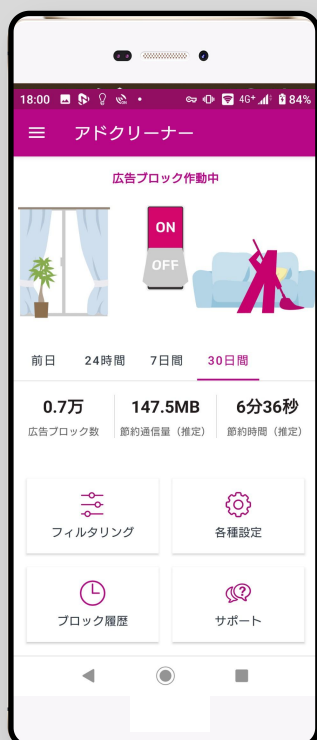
18:00 4G+ 84%

アドクリーナー

広告ブロック作動中

ON
OFF

前日 24時間 7日間 30日間

| 0.7万 | 147.5MB | 6分36秒 |
|---|---|---|
| 広告ブロック数 | 節約通信量（推定） | 節約時間（推定） |

フィルタリング

各種設定

ブロック履歴

サポート